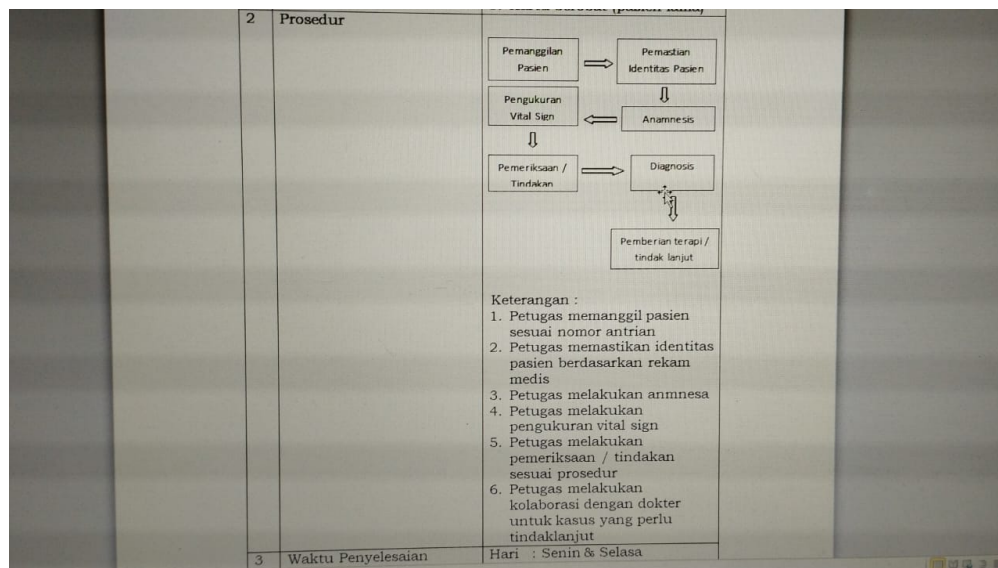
| 2 | Prosedur | Pemanggilan Pasien → Pemastian Identitas Pasien → Anamnesis → Pengukuran Vital Sign → Pemeriksaan / Tindakan → Diagnosis → Pemberian terapi / tindak lanjut<br><br>Keterangan :<br>1. Petugas memanggil pasien sesuai nomor antrian<br>2. Petugas memastikan identitas pasien berdasarkan rekam medis<br>3. Petugas melakukan anmnesa<br>4. Petugas melakukan pengukuran vital sign<br>5. Petugas melakukan pemeriksaan / tindakan sesuai prosedur<br>6. Petugas melakukan kolaborasi dengan dokter untuk kasus yang perlu tindaklanjut |
|---|---|---|
| 3 | Waktu Penyelesaian | Hari : Senin & Selasa |